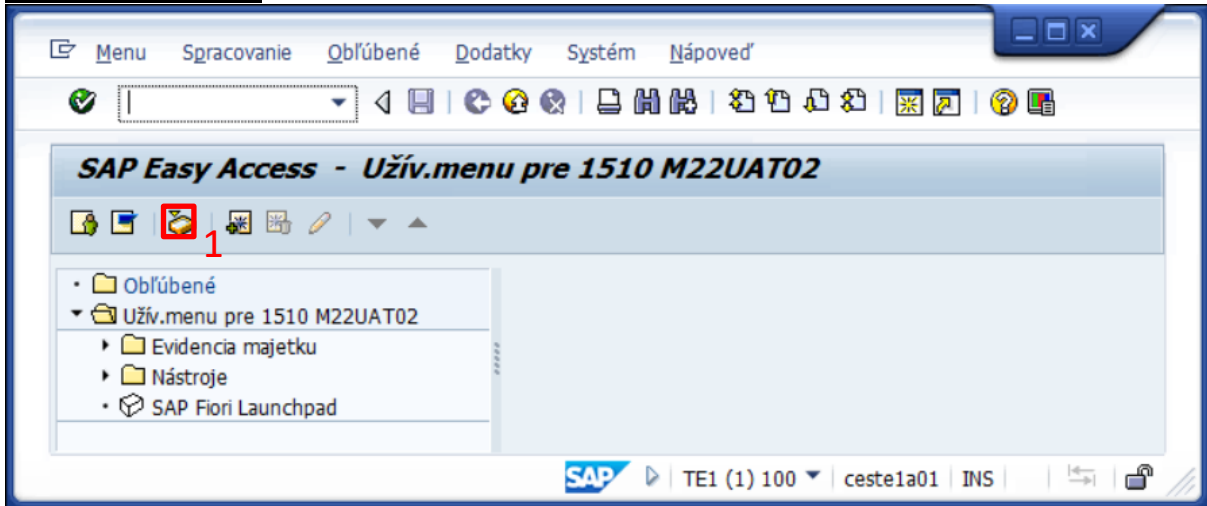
Menu Spracovanie Obľúbené Dodatky Systém Nápoveď

SAP Easy Access - Užív.menu pre 1510 M22UAT02

1

Obľúbené
Užív.menu pre 1510 M22UAT02
Evidencia majetku
Nástroje
SAP Fiori Launchpad

SAP TE1 (1) 100 ceste1a01 INS